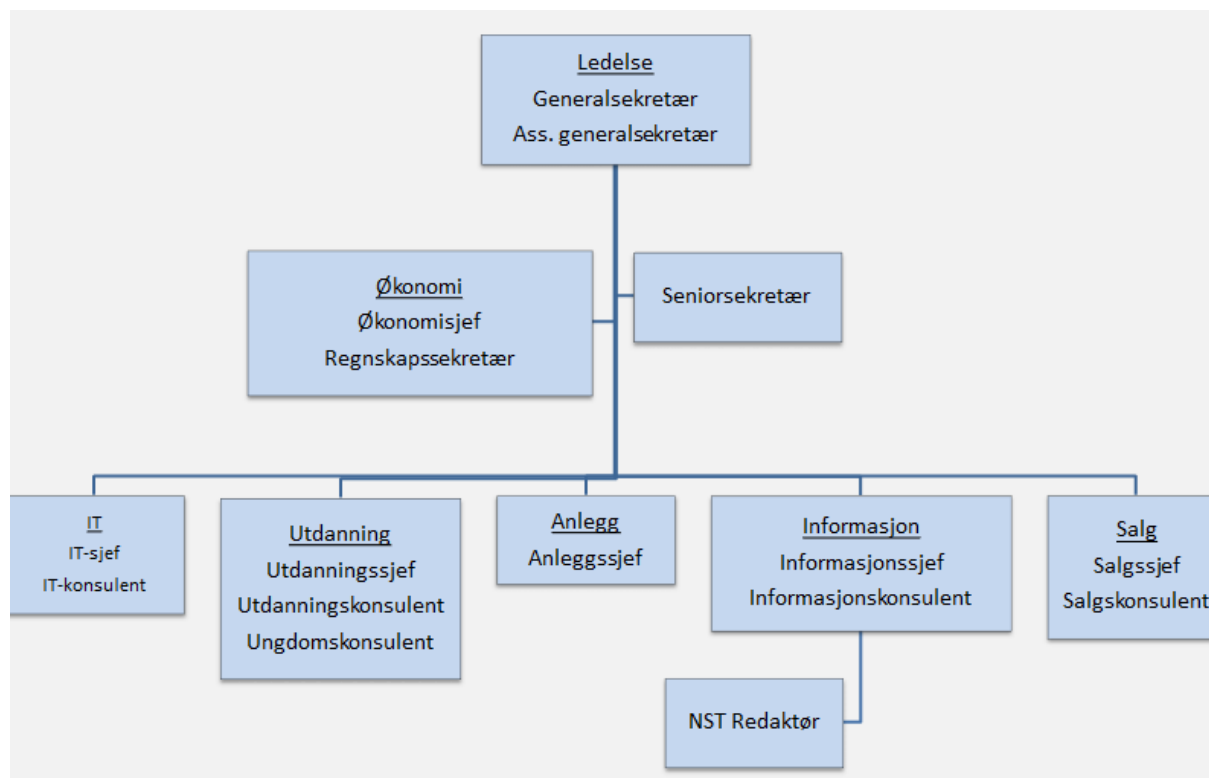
Ledelse
Generalsekretær
Ass. generalsekretær

Økonomi
Økonomisjef
Regnskapssekretær

Seniorsekretær

IT
IT-sjef
IT-konsulent

Utdanning
Utdanningssjef
Utdanningskonsulent
Ungdomskonsulent

Anlegg
Anleggssjef

Informasjon
Informasjonssjef
Informasjonskonsulent

Salg
Salgssjef
Salgskonsulent

NST Redaktør